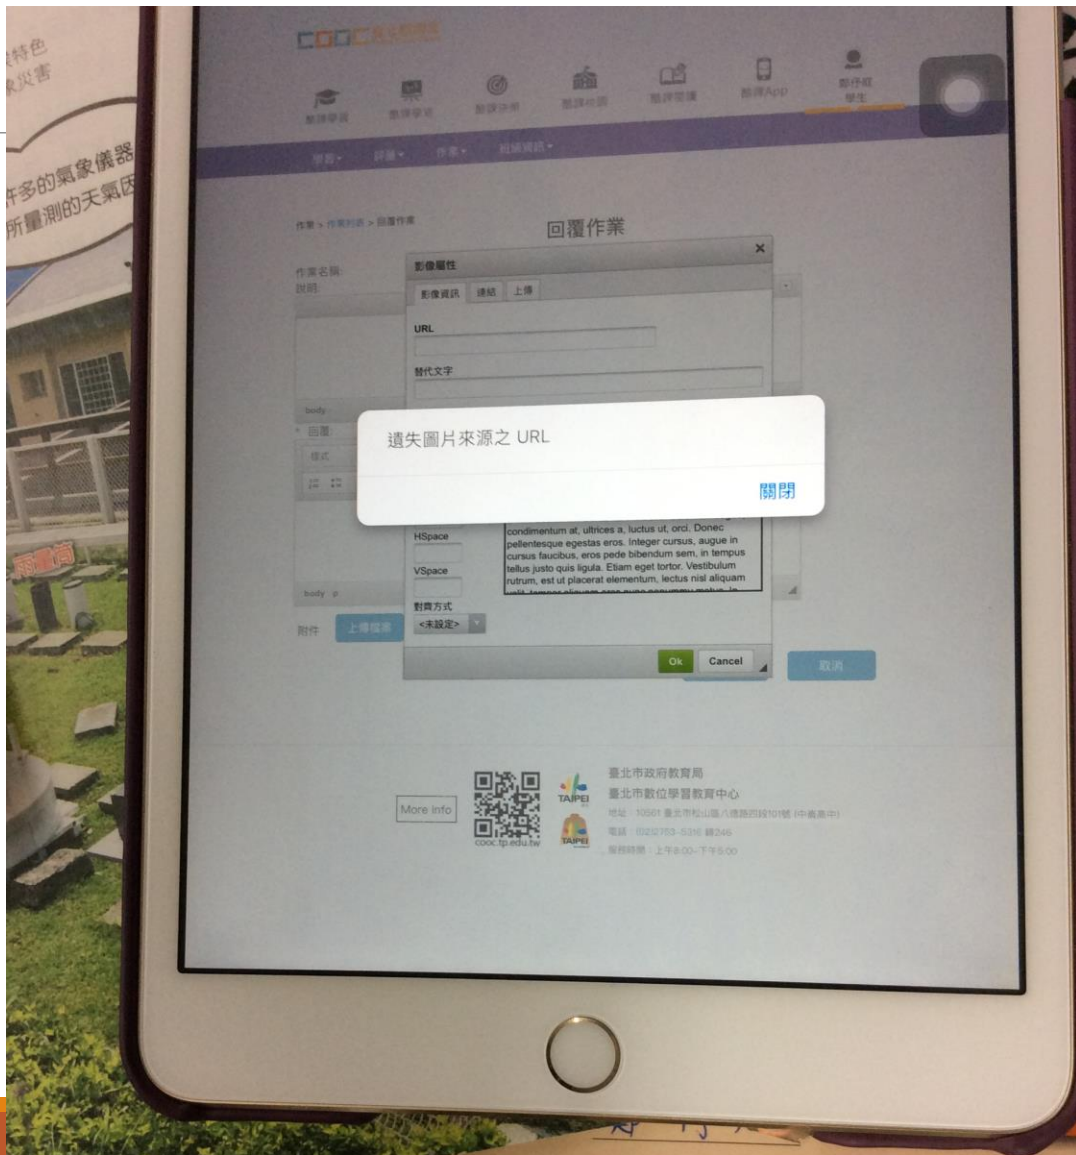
特色
災害

許多的氣象儀器
所量測的天氣因

COOC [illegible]

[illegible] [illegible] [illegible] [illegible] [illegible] 酷課App 鄭伃君 學生

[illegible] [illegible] 作業 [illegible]

作業 > 作業列表 > 回覆作業

回覆作業

作業名稱:
說明:

影像屬性

影像資訊 連結 上傳

URL

替代文字

遺失圖片來源之 URL

關閉

body
回覆:
樣式

condimentum at, ultrices a, luctus ut, orci. Donec pellentesque egestas eros. Integer cursus, augue in cursus faucibus, eros pede bibendum sem, in tempus tellus justo quis ligula. Etiam eget tortor. Vestibulum rutrum, est ut placerat elementum, lectus nisl aliquam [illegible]

HSpace

VSpace

對齊方式
<未設定>

body p

附件 上傳檔案

Ok Cancel

取消

More Info

cooc.tp.edu.tw

TAIPEI

TAIPEI

臺北市政府教育局
臺北市數位學習教育中心
地址: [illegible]
電話: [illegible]
服務時間: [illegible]